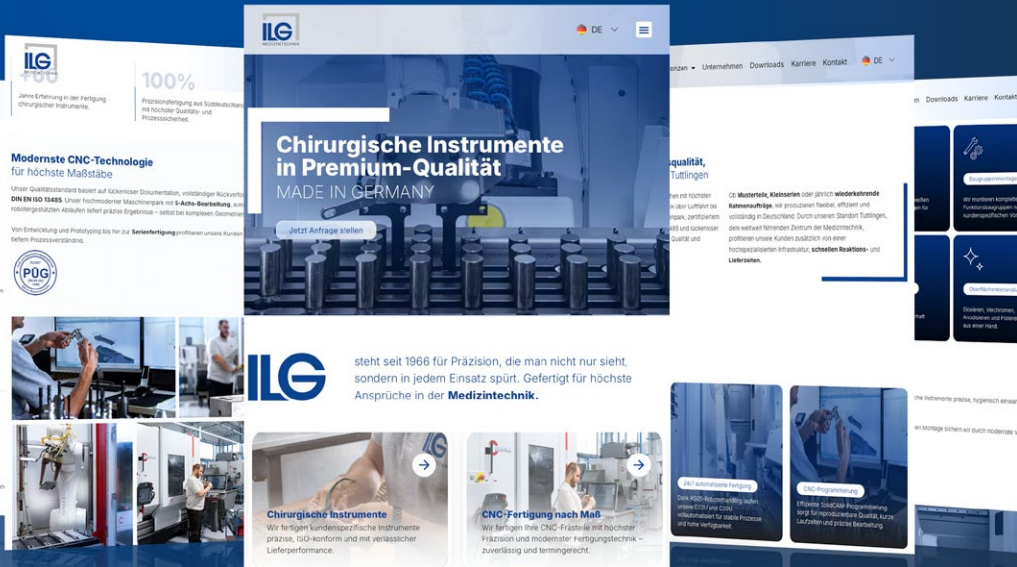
ILG MEDIZINTECHNIK

DE

Chirurgische Instrumente in Premium-Qualität

MADE IN GERMANY

Jetzt Anfrage stellen

ILG steht seit 1966 für Präzision, die man nicht nur sieht, sondern in jedem Einsatz spürt. Gefertigt für höchste Ansprüche in der Medizintechnik.

Chirurgische Instrumente
Wir fertigen kundenspezifische Instrumente präzise, ISO-konform und mit verlässlicher Lieferperformance.

CNC-Fertigung nach Maß
Wir fertigen Ihre CNC-Frästeile mit höchster Präzision und modernster Fertigungstechnik – zuverlässig und termingerecht.

ILG

Jahre Erfahrung in der Fertigung chirurgischer Instrumente.

100%
Präzisionsfertigung aus Süddeutschland mit höchster Qualitäts- und Prozesssicherheit.

Modernste CNC-Technologie
für höchste Maßstäbe

Unser Qualitätsstandard basiert auf lückenloser Dokumentation, vollständiger Rückverfolgbarkeit DIN EN ISO 13485. Unser hochmoderner Maschinenpark mit 5-Achs-Bearbeitung, auto robotergestützten Abläufen liefert präzise Ergebnisse – selbst bei komplexen Geometrien.

Von Entwicklung und Prototyping bis hin zur Serienfertigung profitieren unsere Kunden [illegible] tiefem Prozessverständnis.

PÜG

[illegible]nzen Unternehmen Downloads Karriere Kontakt DE

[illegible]squalität, Tuttlingen

Ob Musterteile, Kleinserien oder jährlich wiederkehrende Rahmenaufträge, wir produzieren flexibel, effizient und vollständig in Deutschland. Durch unseren Standort Tuttlingen, dem weltweit führenden Zentrum der Medizintechnik, profitieren unsere Kunden zusätzlich von einer hochspezialisierten Infrastruktur, schnellen Reaktions- und Lieferzeiten.

24/7 automatisierte Fertigung
Dank RS05-Roboterhandling laufen unsere C42U und C20U vollautomatisiert für stabile Prozesse und hohe Verfügbarkeit.

CNC-Programmierung
Effiziente SolidCAM-Programmierung sorgt für reproduzierbare Qualität, kurze Laufzeiten und präzise Bearbeitung.

Downloads Karriere Kontakt

Baugruppenmontage
Wir montieren komplexe Funktionsbaugruppen nach kundenspezifischen Vorgaben.

Oberflächenbehandlung
Eloxieren, Verchromen, Anodisieren und Polieren aus einer Hand.